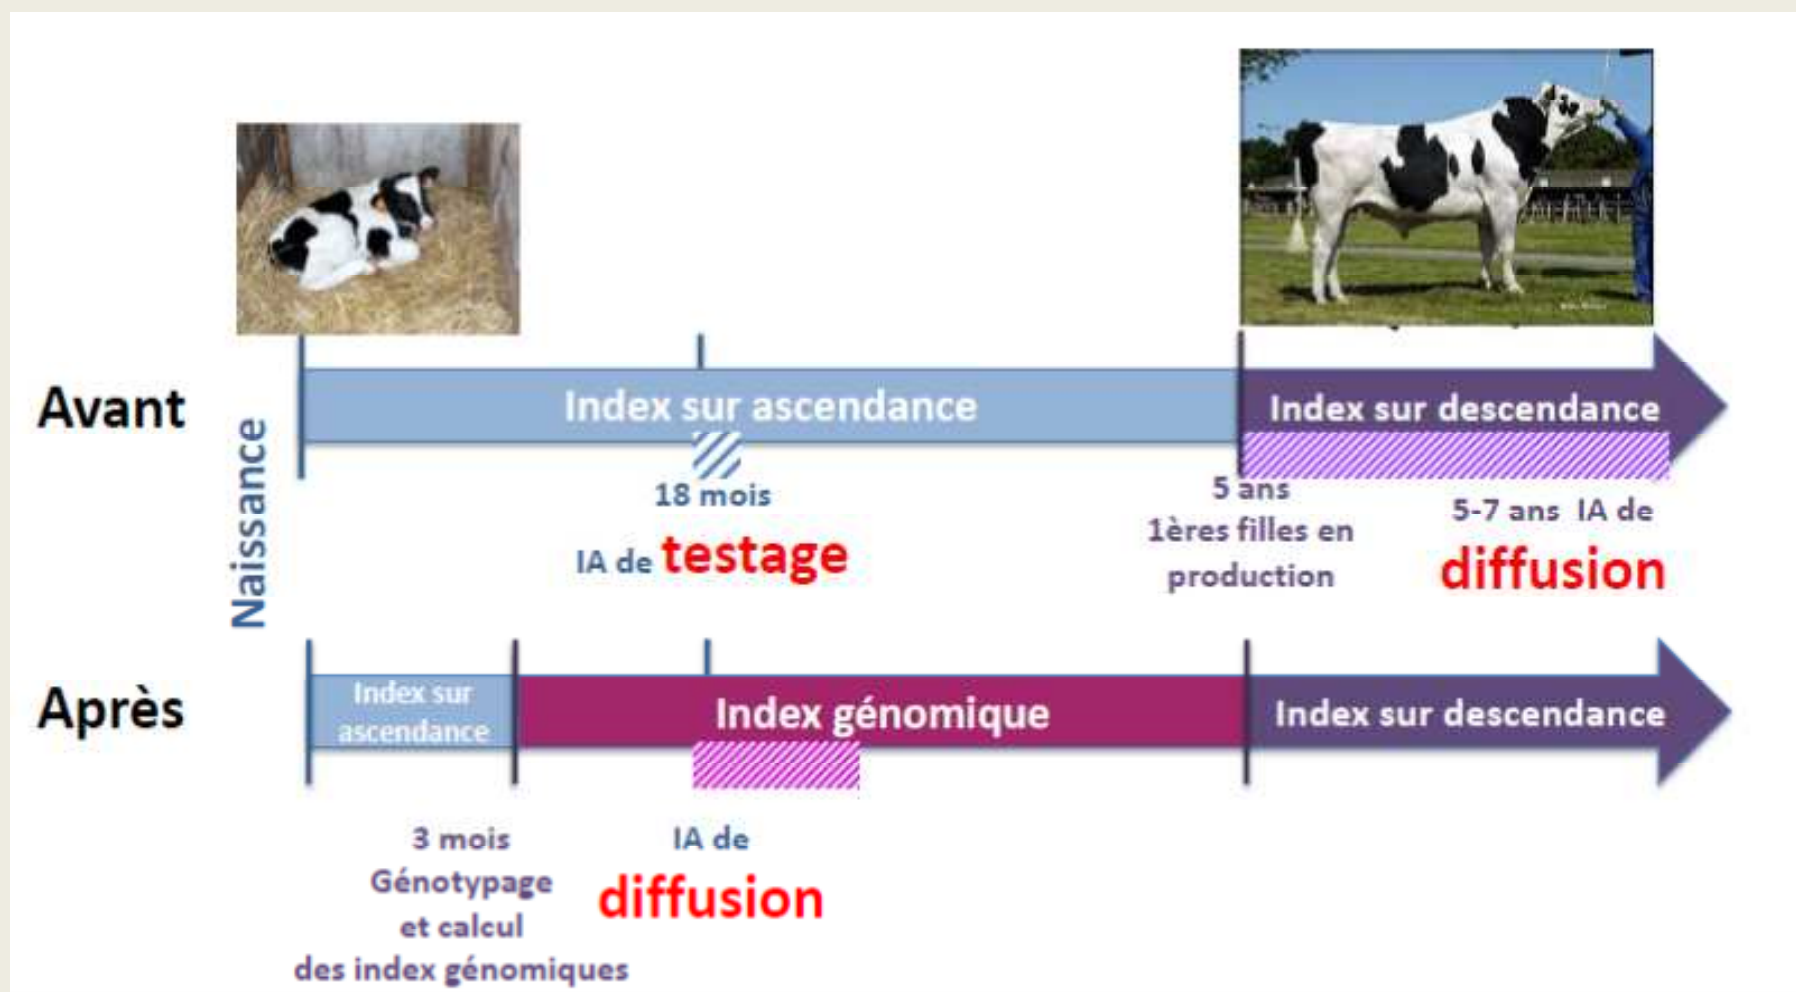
Avant

Naissance

Index sur ascendance

Index sur descendance

18 mois

IA de testage

5 ans
1ères filles en production

5-7 ans IA de
diffusion

Après

Index sur ascendance

Index génomique

Index sur descendance

3 mois
Génotypage et calcul des index génomiques

IA de
diffusion